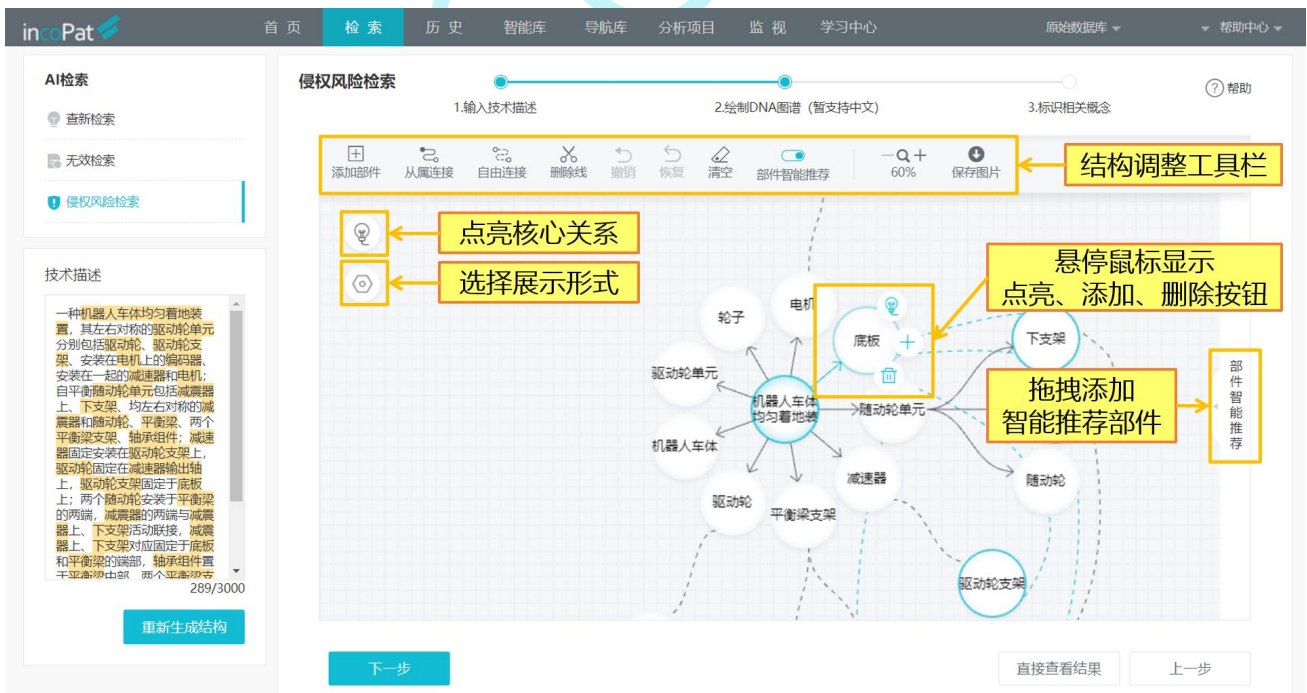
incoPat

首页 检索 历史 智能库 导航库 分析项目 监视 学习中心 原始数据库 帮助中心

AI检索
查新检索
无效检索
侵权风险检索

技术描述

一种机器人车体均匀着地装置，其左右对称的驱动轮单元分别包括驱动轮、驱动轮支架、安装在电机上的编码器、安装在一起的减速器和电机；自平衡随动轮单元包括减震器上、下支架、均左右对称的减震器和随动轮、平衡梁、两个平衡梁支架、轴承组件；减速器固定安装在驱动轮支架上，驱动轮固定在减速器输出轴上，驱动轮支架固定于底板上；两个随动轮安装于平衡梁的两端，减震器的两端与减震器上、下支架活动联接，减震器上、下支架对应固定于底板和平衡梁的端部，轴承组件置于平衡梁中部，两个平衡梁支

289/3000

重新生成结构

侵权风险检索

1.输入技术描述
2.绘制DNA图谱（暂支持中文）
3.标识相关概念

帮助

添加部件 从属连接 自由连接 删除线 撤销 恢复 清空 部件智能推荐 60% 保存图片

结构调整工具栏

点亮核心关系

选择展示形式

悬停鼠标显示
点亮、添加、删除按钮

拖拽添加
智能推荐部件

部件智能推荐

轮子
电机
底板
下支架
驱动轮单元
机器人车体均匀着地装
随动轮单元
机器人车体
减速器
随动轮
驱动轮
平衡梁支架
驱动轮支架

下一步

直接查看结果

上一步